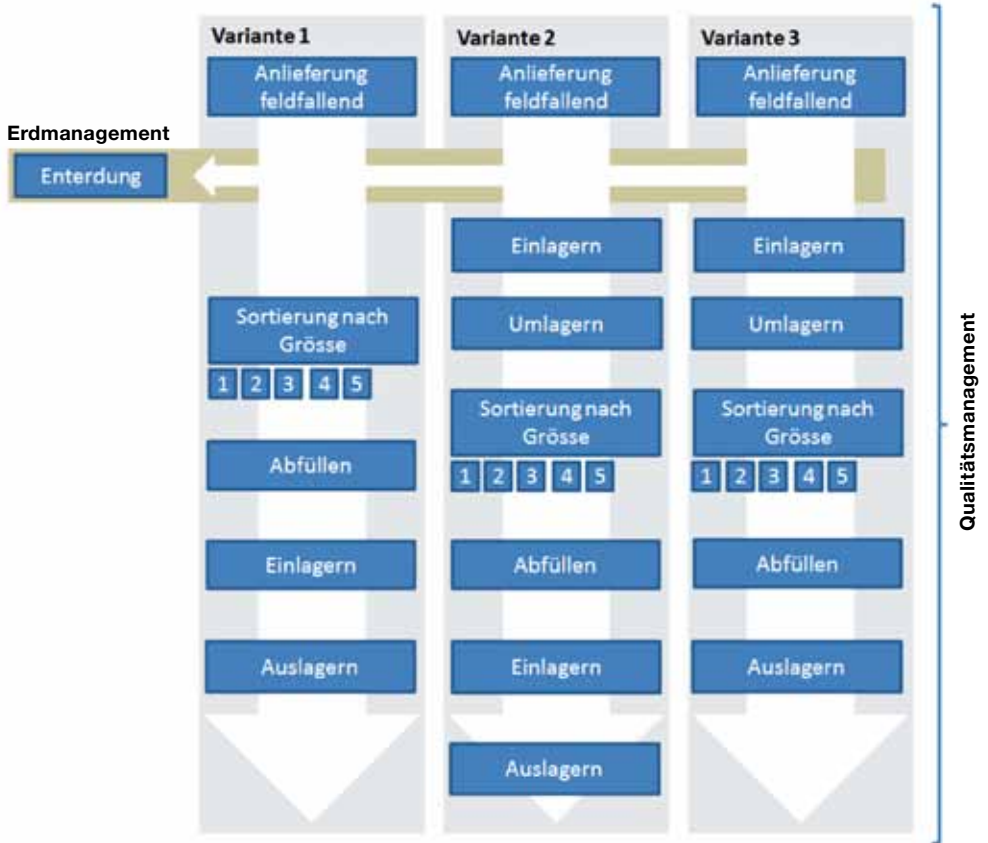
Erdmanagement

Enterdung

Variante 1

Anlieferung feldfallend

Sortierung nach Grösse

1 2 3 4 5

Abfüllen

Einlagern

Auslagern

Variante 2

Anlieferung feldfallend

Einlagern

Umlagern

Sortierung nach Grösse

1 2 3 4 5

Abfüllen

Einlagern

Auslagern

Variante 3

Anlieferung feldfallend

Einlagern

Umlagern

Sortierung nach Grösse

1 2 3 4 5

Abfüllen

Auslagern

Qualitätsmanagement